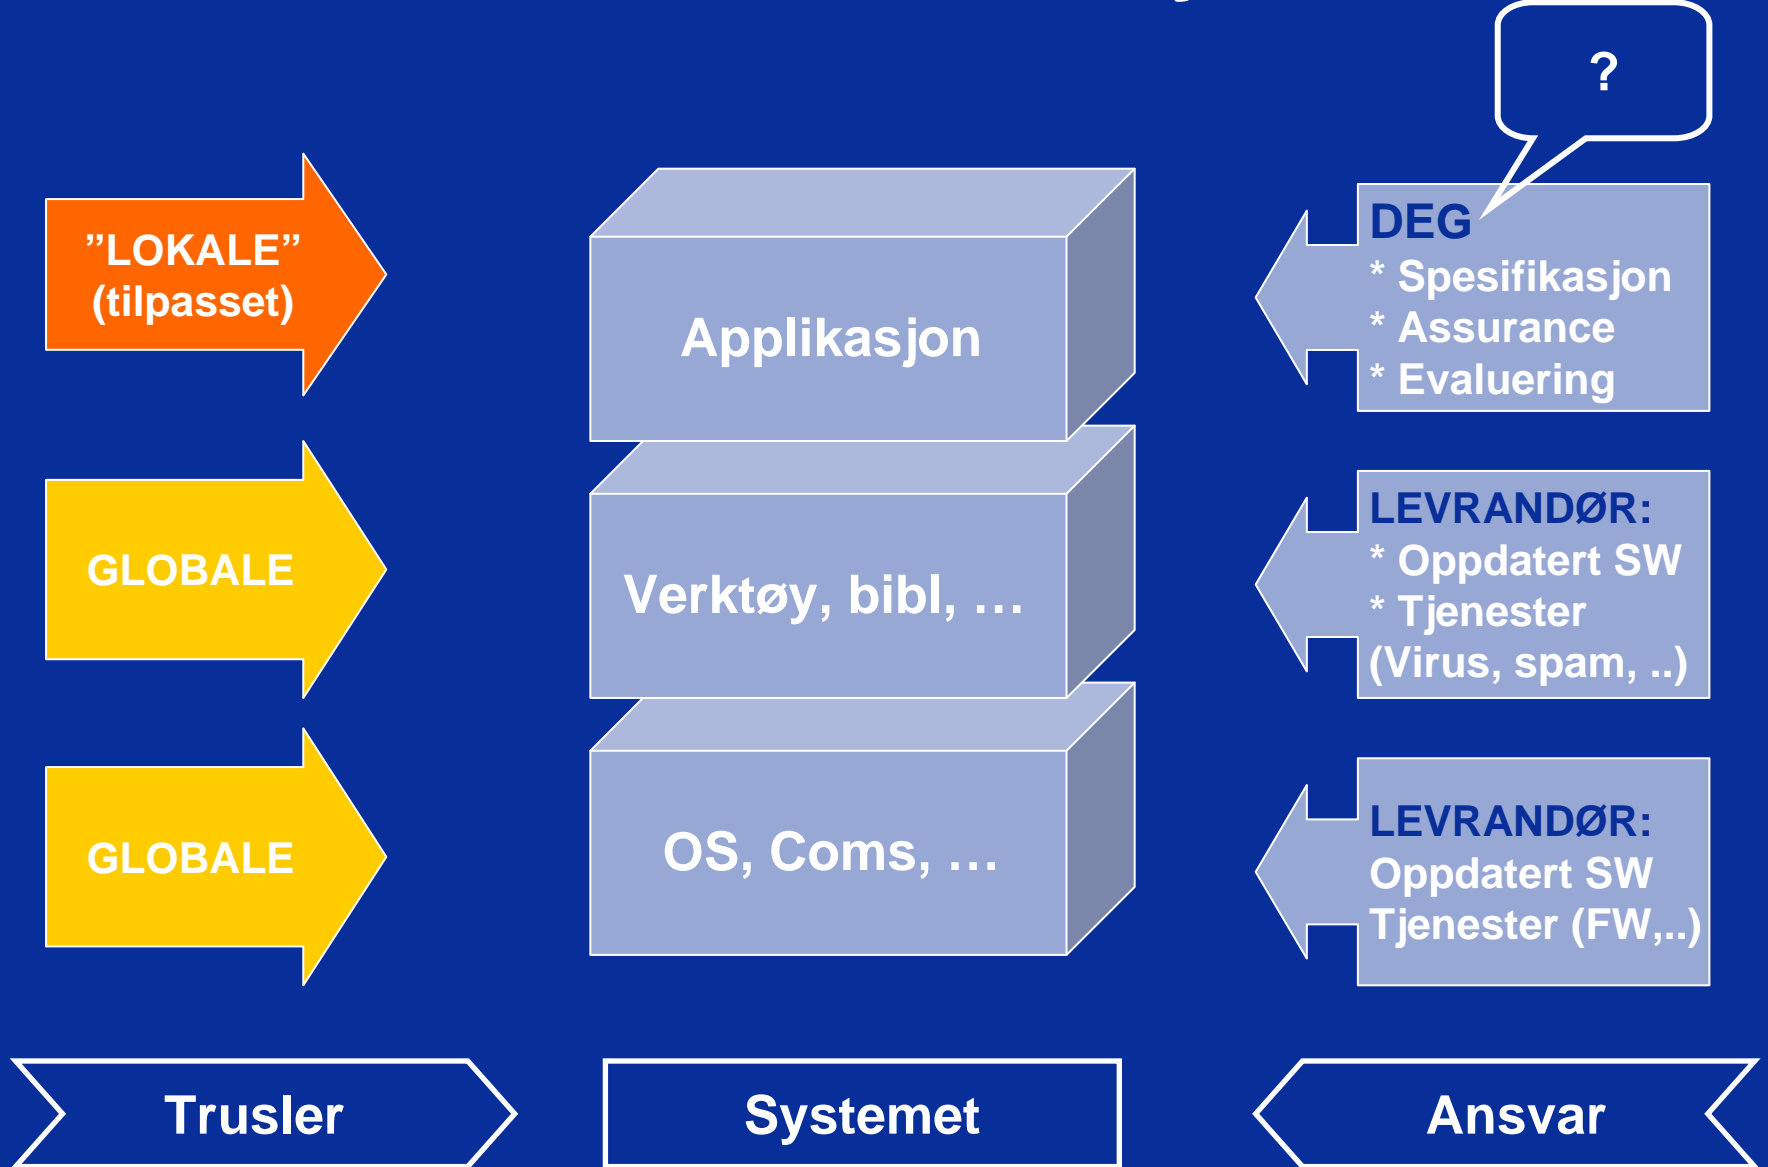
?

”LOKALE” (tilpasset)

Applikasjon

DEG
* Spesifikasjon
* Assurance
* Evaluering

GLOBALE

Verktøy, bibl, …

LEVRANDØR:
* Oppdatert SW
* Tjenester
(Virus, spam, ..)

GLOBALE

OS, Coms, …

LEVRANDØR:
Oppdatert SW
Tjenester (FW,..)

Trusler

Systemet

Ansvar